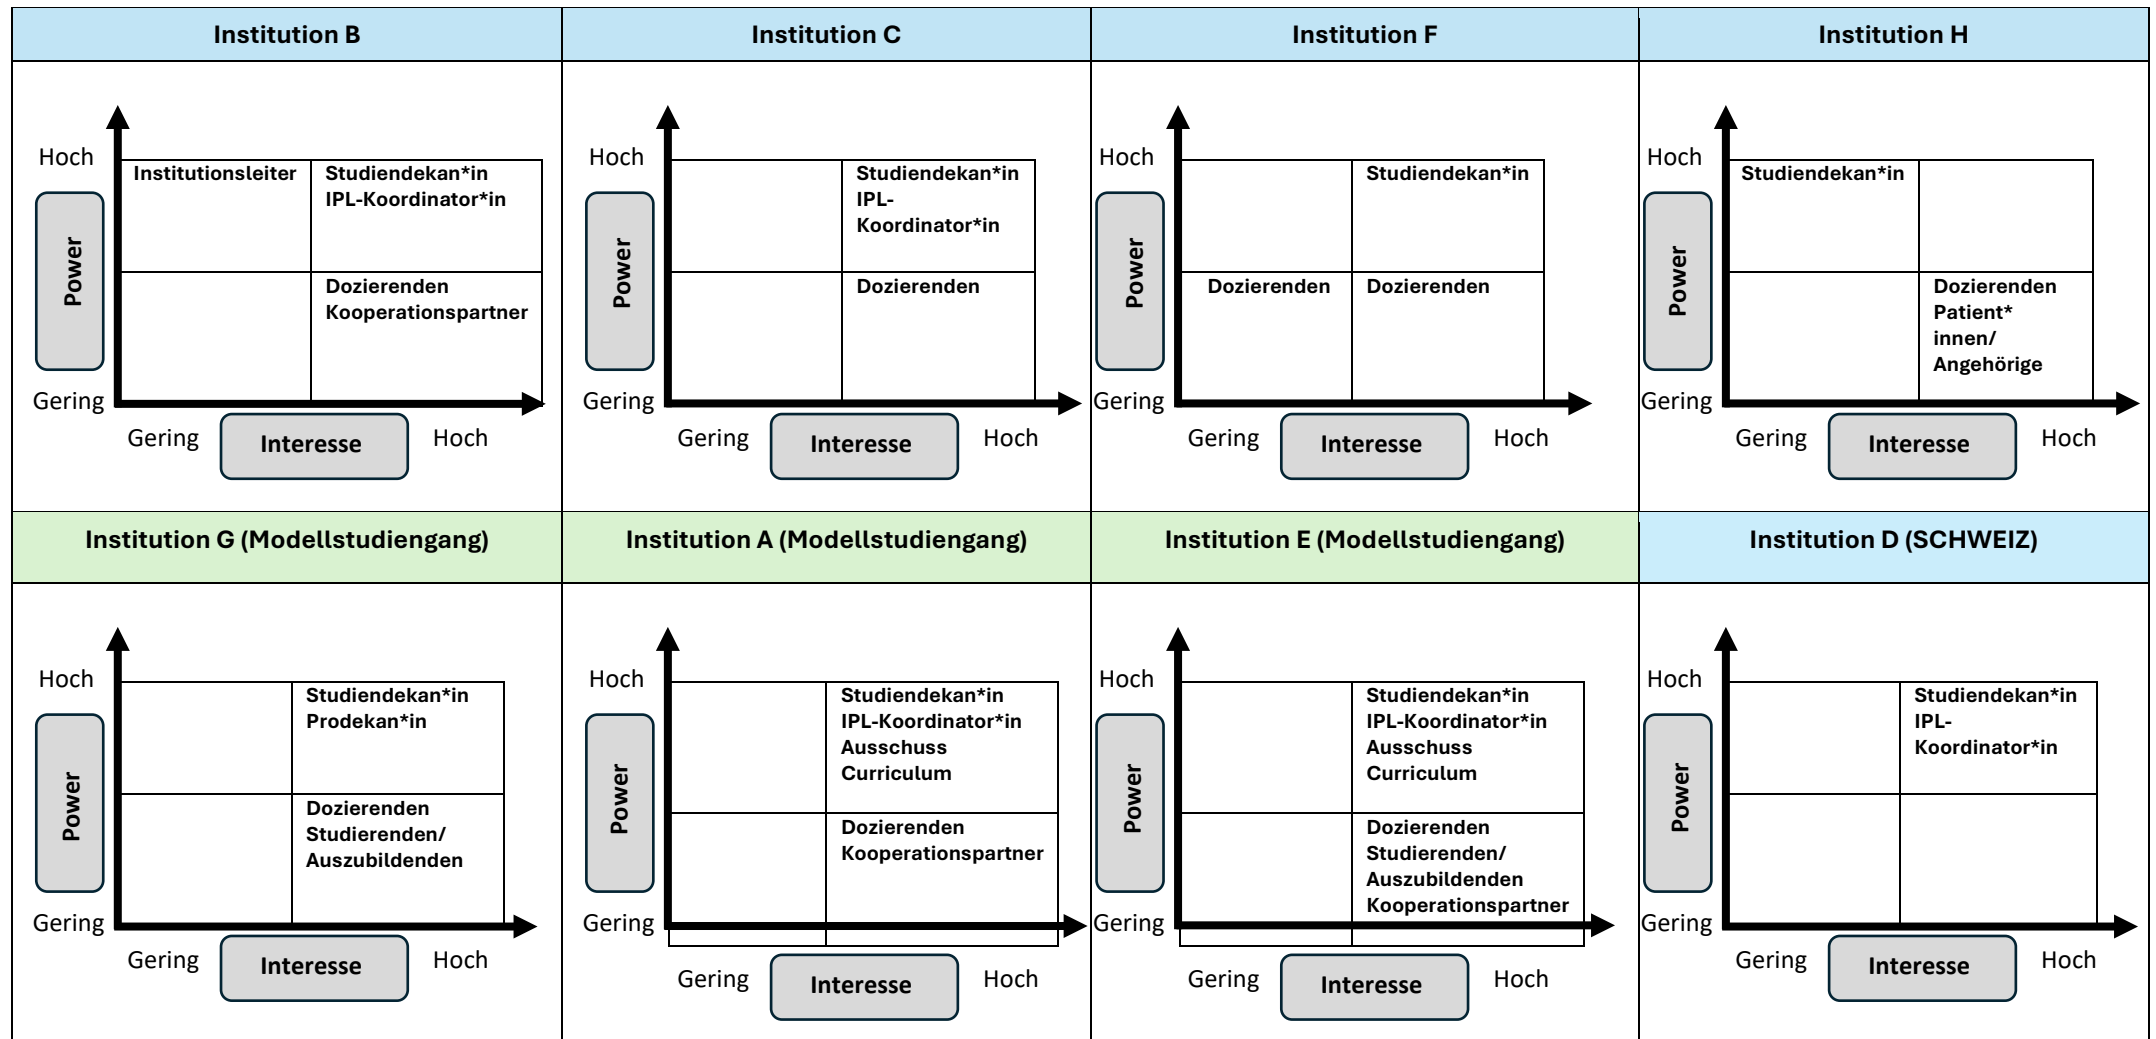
Institution B

Hoch
Power
Gering
Institutionsleiter
Studiendekan*in IPL-Koordinator*in
Dozierenden Kooperationspartner
Gering Interesse Hoch

Institution C

Hoch
Power
Gering
Studiendekan*in IPL-Koordinator*in
Dozierenden
Gering Interesse Hoch

Institution F

Hoch
Power
Gering
Studiendekan*in
Dozierenden
Dozierenden
Gering Interesse Hoch

Institution H

Hoch
Power
Gering
Studiendekan*in
Dozierenden Patient* innen/ Angehörige
Gering Interesse Hoch

Institution G (Modellstudiengang)

Hoch
Power
Gering
Studiendekan*in Prodekan*in
Dozierenden Studierenden/ Auszubildenden
Gering Interesse Hoch

Institution A (Modellstudiengang)

Hoch
Power
Gering
Studiendekan*in IPL-Koordinator*in Ausschuss Curriculum
Dozierenden Kooperationspartner
Gering Interesse Hoch

Institution E (Modellstudiengang)

Hoch
Power
Gering
Studiendekan*in IPL-Koordinator*in Ausschuss Curriculum
Dozierenden Studierenden/ Auszubildenden Kooperationspartner
Gering Interesse Hoch

Institution D (SCHWEIZ)

Hoch
Power
Gering
Studiendekan*in IPL-Koordinator*in
Gering Interesse Hoch